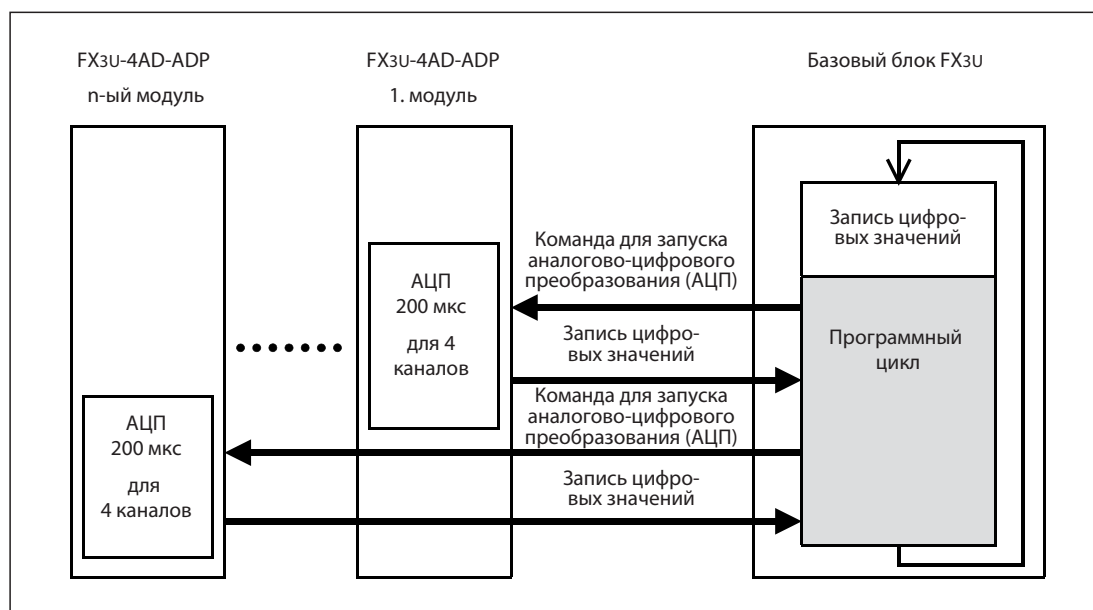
FX3U-4AD-ADP
n-ый модуль

FX3U-4AD-ADP
1. модуль

Базовый блок FX3U

Запись цифровых значений

Команда для запуска аналогово-цифрового преобразования (АЦП)

АЦП
200 мкс
для 4 каналов

Запись цифровых значений

Программный цикл

•••••••

Команда для запуска аналогово-цифрового преобразования (АЦП)

АЦП
200 мкс
для
4 каналов

Запись цифровых значений